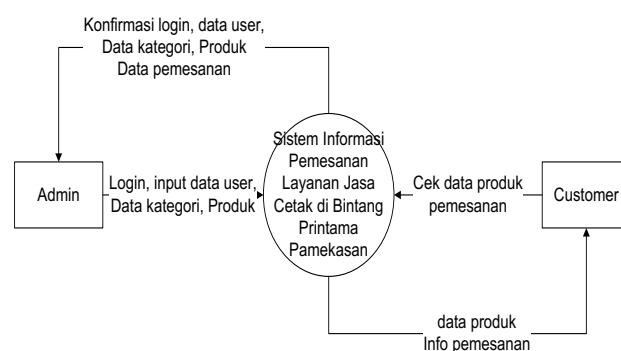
Konfirmasi login, data user, Data kategori, Produk Data pemesanan

Admin

Login, input data user, Data kategori, Produk

Sistem Informasi Pemesanan Layanan Jasa Cetak di Bintang Printama Pamekasan

Cek data produk pemesanan

Customer

data produk Info pemesanan